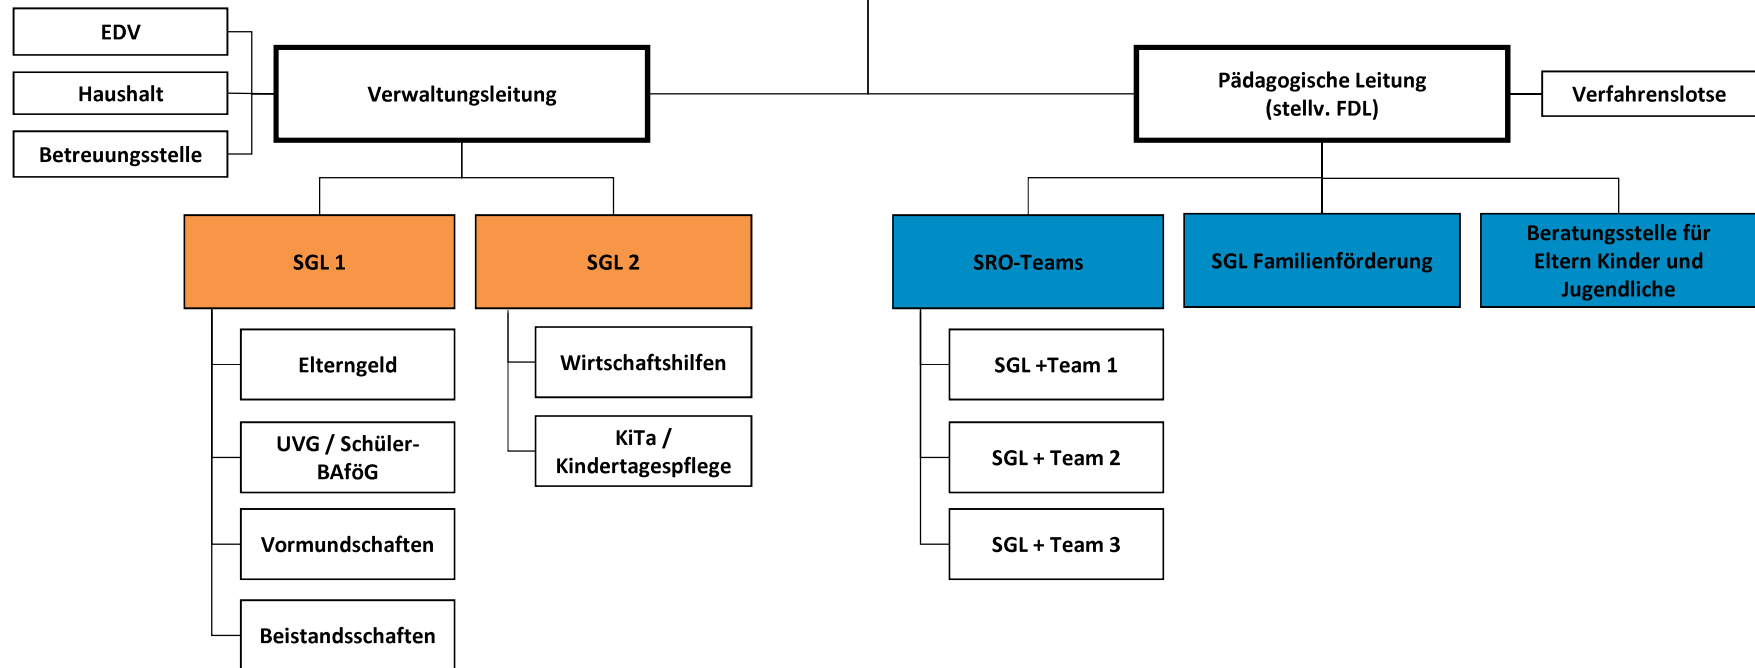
EDV

Haushalt

Betreuungsstelle

Verwaltungsleitung

Pädagogische Leitung (stellv. FDL)

Verfahrenslotse

SGL 1

SGL 2

SRO-Teams

SGL Familienförderung

Beratungsstelle für Eltern Kinder und Jugendliche

Elterngeld

UVG / Schüler-BAföG

Vormundschaften

Beistandsschaften

Wirtschaftshilfen

KiTa / Kindertagespflege

SGL +Team 1

SGL + Team 2

SGL + Team 3